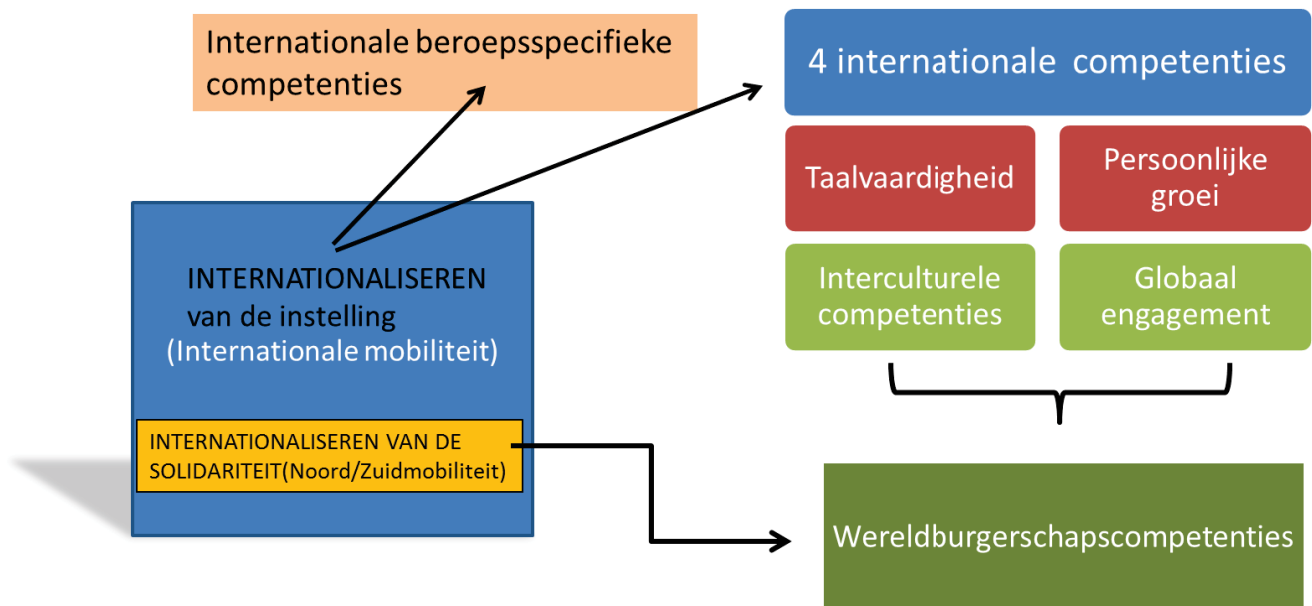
Internationale beroepsspecifieke competenties

4 internationale competenties

Taalvaardigheid

Persoonlijke groei

Interculturele competenties

Globaal engagement

INTERNATIONALISEREN van de instelling (Internationale mobiliteit)

INTERNATIONALISEREN VAN DE SOLIDARITEIT(Noord/Zuidmobiliteit)

Wereldburgerschapscompetenties